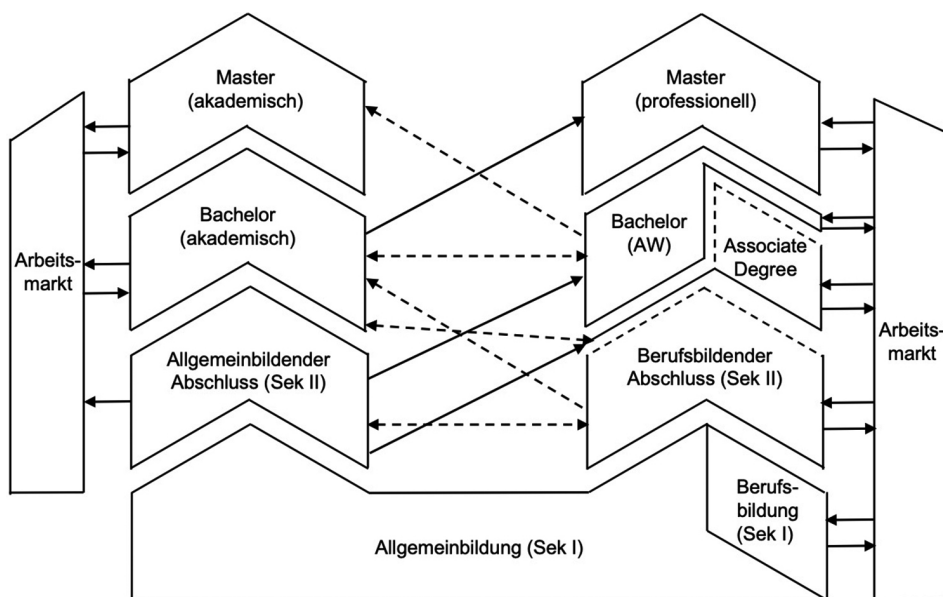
Master
(akademisch)

Master
(professionell)

Arbeitsmarkt

Bachelor
(akademisch)

Bachelor
(AW)

Associate
Degree

Allgemeinbildender
Abschluss (Sek II)

Berufsbildender
Abschluss (Sek II)

Arbeitsmarkt

Berufsbildung
(Sek I)

Allgemeinbildung (Sek I)